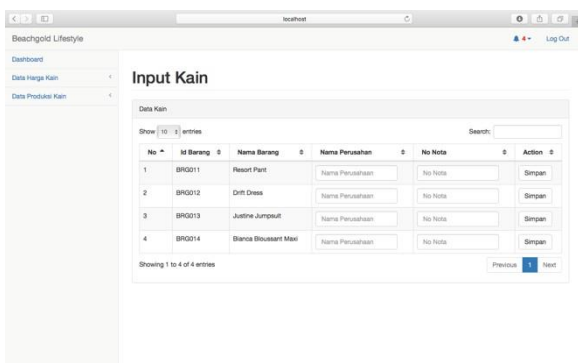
localhost

Beachgold Lifestyle

4 ▾ Log Out

Dashboard

Data Harga Kain

Data Produksi Kain

Input Kain

Data Kain

Show 10 entries

Search:

| No | Id Barang | Nama Barang | Nama Perusahan | No Nota | Action |
|---|---|---|---|---|---|
| 1 | BRG011 | Resort Pant | Nama Perusahaan | No Nota | Simpan |
| 2 | BRG012 | Drift Dress | Nama Perusahaan | No Nota | Simpan |
| 3 | BRG013 | Justine Jumpsuit | Nama Perusahaan | No Nota | Simpan |
| 4 | BRG014 | Bianca Bloussant Maxi | Nama Perusahaan | No Nota | Simpan |

Showing 1 to 4 of 4 entries

Previous 1 Next